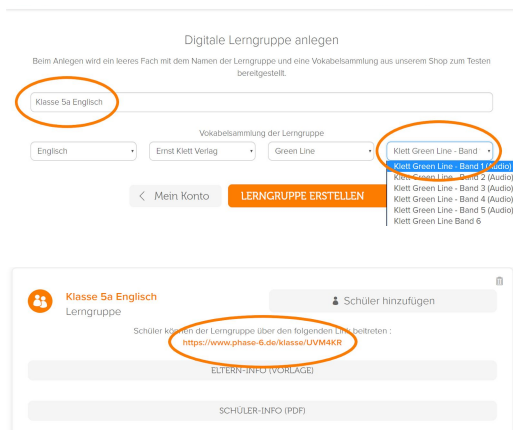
Digitale Lerngruppe anlegen

Beim Anlegen wird ein leeres Fach mit dem Namen der Lerngruppe und eine Vokabelsammlung aus unserem Shop zum Testen bereitgestellt.

Klasse 5a Englisch

Vokabelsammlung der Lerngruppe

Englisch

Ernst Klett Verlag

Green Line

Klett Green Line - Band

Klett Green Line - Band 1 (Audio)
Klett Green Line - Band 2 (Audio)
Klett Green Line - Band 3 (Audio)
Klett Green Line - Band 4 (Audio)
Klett Green Line - Band 5 (Audio)
Klett Green Line Band 6

< Mein Konto

LERNGRUPPE ERSTELLEN

Klasse 5a Englisch
Lerngruppe

Schüler hinzufügen

Schüler können der Lerngruppe über den folgenden Link beitreten :
https://www.phase-6.de/klasse/UVM4KR

ELTERN-INFO (VORLAGE)

SCHÜLER-INFO (PDF)